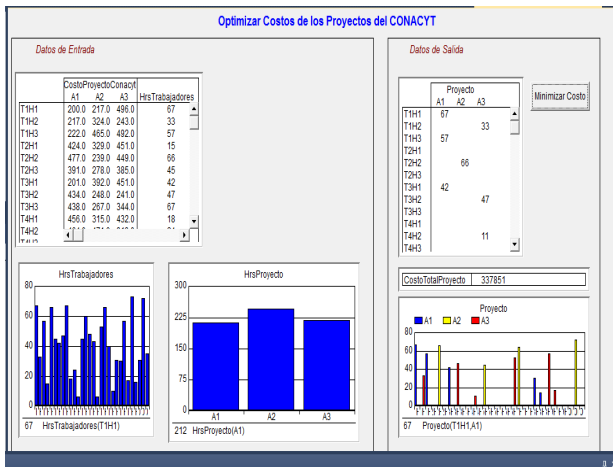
Optimizar Costos de los Proyectos del CONACYT

Datos de Entrada

| | CostoProyectoConacyt A1 | A2 | A3 | HrsTrabajadores |
|---|---|---|---|---|
| T1H1 | 200.0 | 217.0 | 496.0 | 67 |
| T1H2 | 217.0 | 324.0 | 243.0 | 33 |
| T1H3 | 222.0 | 465.0 | 492.0 | 57 |
| T2H1 | 424.0 | 329.0 | 451.0 | 15 |
| T2H2 | 477.0 | 239.0 | 449.0 | 66 |
| T2H3 | 391.0 | 278.0 | 385.0 | 45 |
| T3H1 | 201.0 | 392.0 | 451.0 | 42 |
| T3H2 | 434.0 | 248.0 | 241.0 | 47 |
| T3H3 | 438.0 | 267.0 | 344.0 | 67 |
| T4H1 | 456.0 | 315.0 | 432.0 | 18 |
| T4H2 | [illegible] | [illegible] | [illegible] | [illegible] |

HrsTrabajadores
80
60
40
20
0
67 HrsTrabajadores(T1H1)

HrsProyecto
300
225
150
75
0
A1 A2 A3
212 HrsProyecto(A1)

Datos de Salida

| | Proyecto A1 | A2 | A3 |
|---|---|---|---|
| T1H1 | 67 | | |
| T1H2 | | | 33 |
| T1H3 | 57 | | |
| T2H1 | | | |
| T2H2 | | 66 | |
| T2H3 | | | |
| T3H1 | 42 | | |
| T3H2 | | | 47 |
| T3H3 | | | |
| T4H1 | | | |
| T4H2 | | | 11 |
| T4H3 | | | |

Minimizar Costo

CostoTotalProyecto 337851

Proyecto
A1 A2 A3
80
60
40
20
0
67 Proyecto(T1H1,A1)